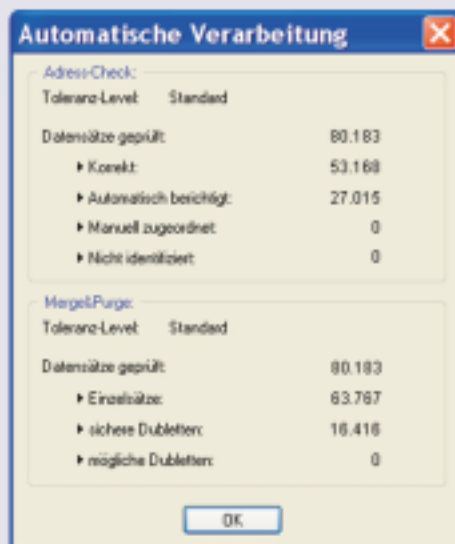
Automatische Verarbeitung

Adress-Check:

Toleranz-Level: Standard

Datensätze geprüft: 80.183

▸ Korrekt: 53.168

▸ Automatisch berichtigt: 27.015

▸ Manuell zugeordnet: 0

▸ Nicht identifiziert: 0

Merge&Purge:

Toleranz-Level: Standard

Datensätze geprüft: 80.183

▸ Einzelsätze: 63.767

▸ sichere Dubletten: 16.416

▸ mögliche Dubletten: 0

OK